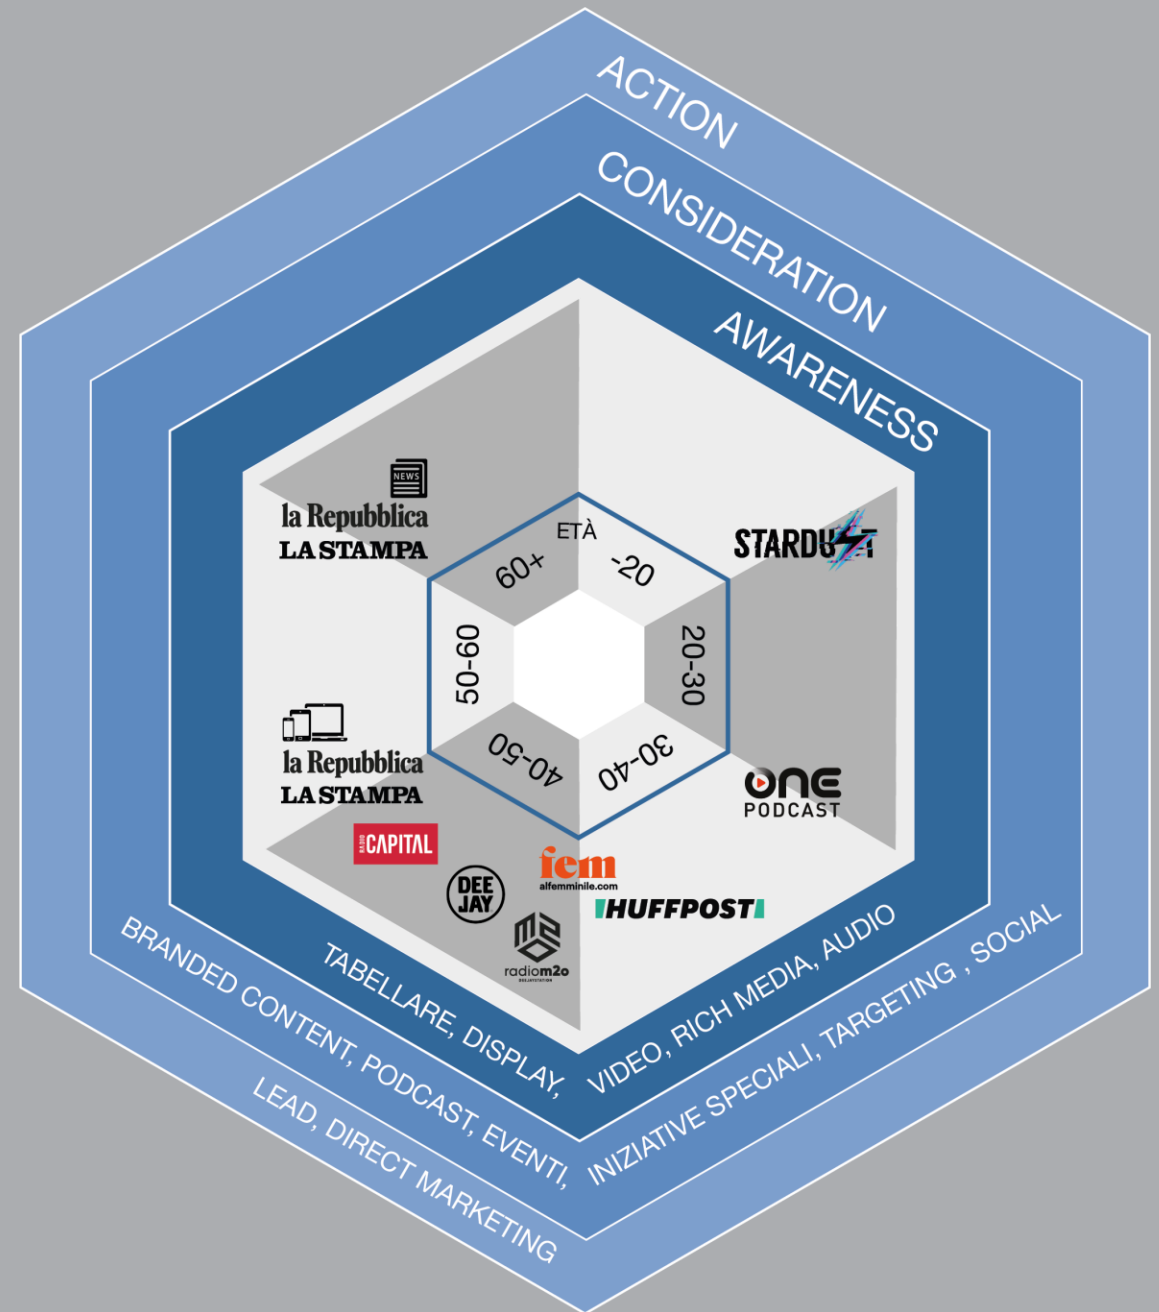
ACTION
CONSIDERATION
AWARENESS

NEWS
la Repubblica
LA STAMPA

STARDUST

ETÀ
60+
-20
20-30
30-40
40-50
50-60

la Repubblica
LA STAMPA

RADIO CAPITAL

ONE PODCAST

fem
alfemminile.com

DEE JAY

HUFFPOST

radiom2o

TABELLARE, DISPLAY, VIDEO, RICH MEDIA, AUDIO
BRANDED CONTENT, PODCAST, EVENTI, INIZIATIVE SPECIALI, TARGETING , SOCIAL
LEAD, DIRECT MARKETING